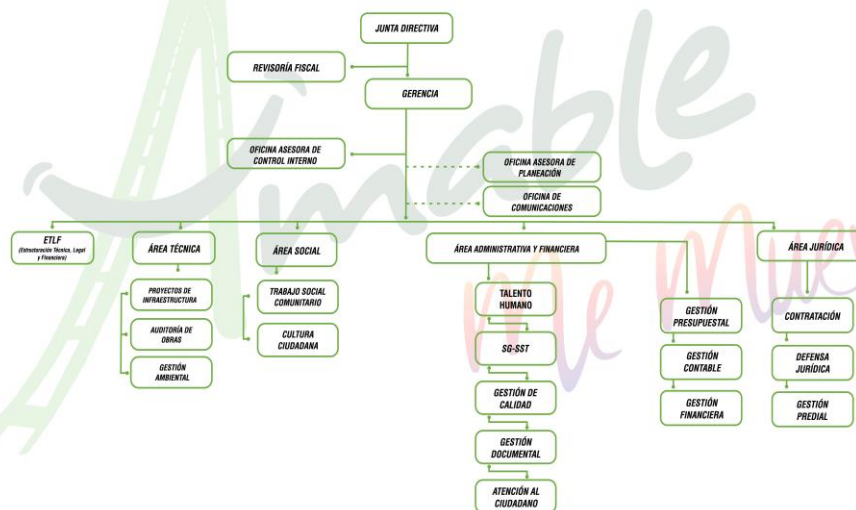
JUNTA DIRECTIVA

REVISORÍA FISCAL

GERENCIA

OFICINA ASESORA DE CONTROL INTERNO

OFICINA ASESORA DE PLANEACIÓN

OFICINA DE COMUNICACIONES

ETLF
(Estructuración Técnica, Legal y Financiera)

ÁREA TÉCNICA

PROYECTOS DE INFRAESTRUCTURA

AUDITORÍA DE OBRAS

GESTIÓN AMBIENTAL

ÁREA SOCIAL

TRABAJO SOCIAL COMUNITARIO

CULTURA CIUDADANA

ÁREA ADMINISTRATIVA Y FINANCIERA

TALENTO HUMANO

SG-SST

GESTIÓN DE CALIDAD

GESTIÓN DOCUMENTAL

ATENCIÓN AL CIUDADANO

GESTIÓN PRESUPUESTAL

GESTIÓN CONTABLE

GESTIÓN FINANCIERA

ÁREA JURÍDICA

CONTRATACIÓN

DEFENSA JURÍDICA

GESTIÓN PREDIAL

Ámable
Me Mue